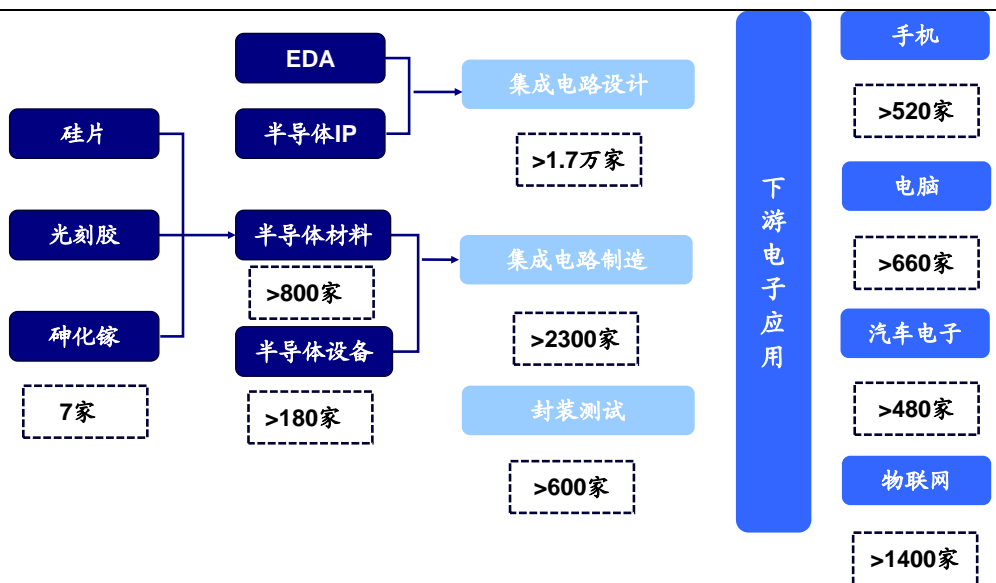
硅片

光刻胶

砷化镓

7家

EDA

半导体IP

半导体材料

>800家

半导体设备

>180家

集成电路设计

>1.7万家

集成电路制造

>2300家

封装测试

>600家

下游电子应用

手机

>520家

电脑

>660家

汽车电子

>480家

物联网

>1400家